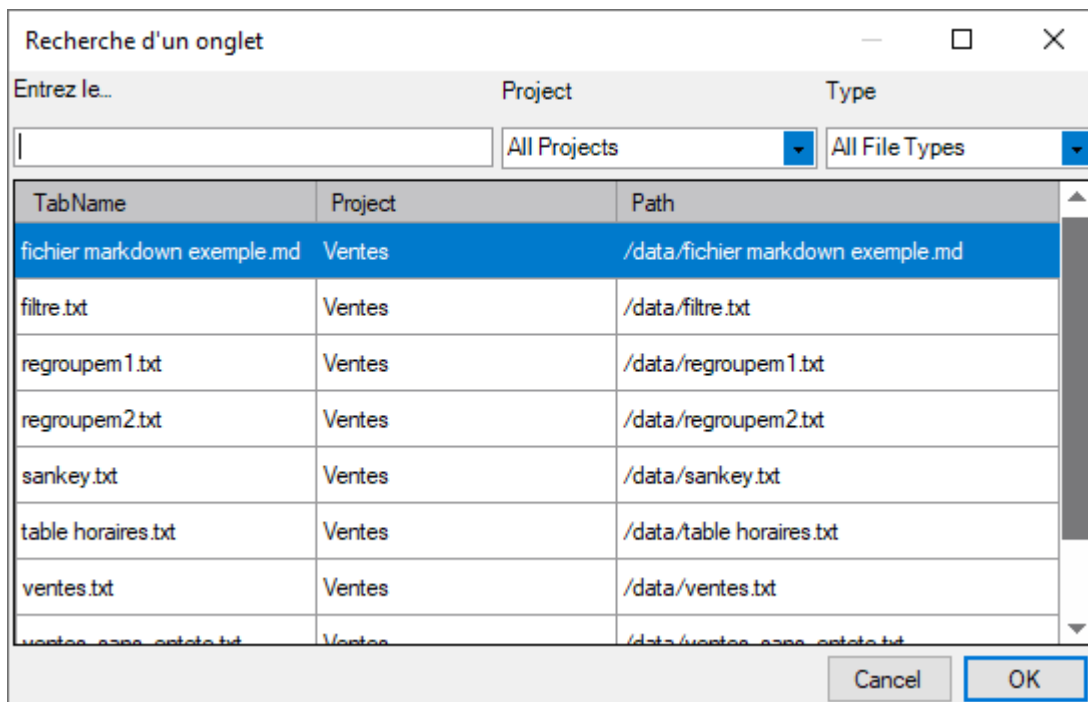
Recherche d'un onglet

Entrez le...

Project

Type

All Projects

All File Types

| TabName | Project | Path |
|---|---|---|
| fichier markdown exemple.md | Ventes | /data/fichier markdown exemple.md |
| filtre.txt | Ventes | /data/filtre.txt |
| regroupem1.txt | Ventes | /data/regroupem1.txt |
| regroupem2.txt | Ventes | /data/regroupem2.txt |
| sankey.txt | Ventes | /data/sankey.txt |
| table horaires.txt | Ventes | /data/table horaires.txt |
| ventes.txt | Ventes | /data/ventes.txt |
| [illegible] | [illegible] | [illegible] |

Cancel

OK